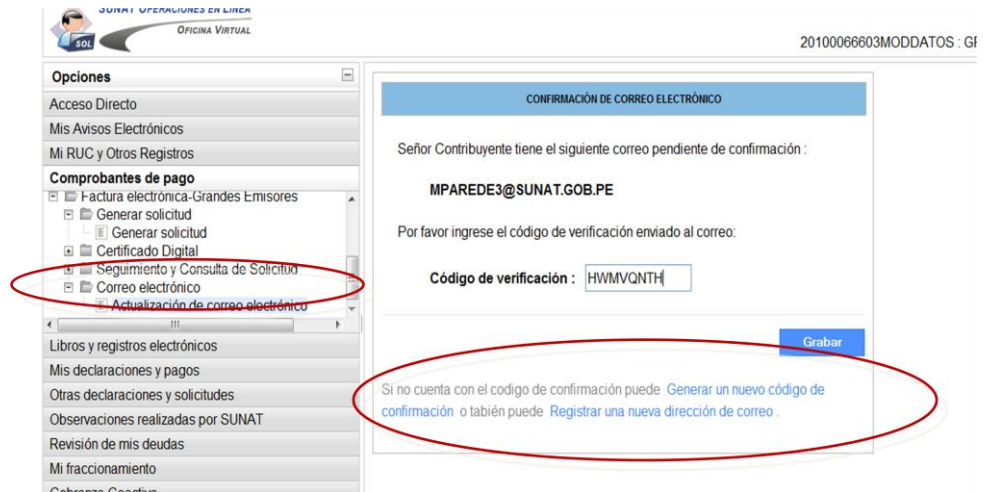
SUNAT OPERACIONES EN LÍNEA
SOL
OFICINA VIRTUAL

20100066603MODDATOS : G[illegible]

Opciones
Acceso Directo
Mis Avisos Electrónicos
Mi RUC y Otros Registros
Comprobantes de pago
Factura electrónica-Grandes Emisores
Generar solicitud
Generar solicitud
Certificado Digital
Seguimiento y Consulta de Solicitud
Correo electrónico
Actualización de correo electrónico
Libros y registros electrónicos
Mis declaraciones y pagos
Otras declaraciones y solicitudes
Observaciones realizadas por SUNAT
Revisión de mis deudas
Mi fraccionamiento
Cobranza Coactiva

CONFIRMACIÓN DE CORREO ELECTRÓNICO

Señor Contribuyente tiene el siguiente correo pendiente de confirmación :

MPAREDE3@SUNAT.GOB.PE

Por favor ingrese el código de verificación enviado al correo:

Código de verificación : HWMVQNTH

Grabar

Si no cuenta con el codigo de confirmación puede Generar un nuevo código de confirmación o tabién puede Registrar una nueva dirección de correo .